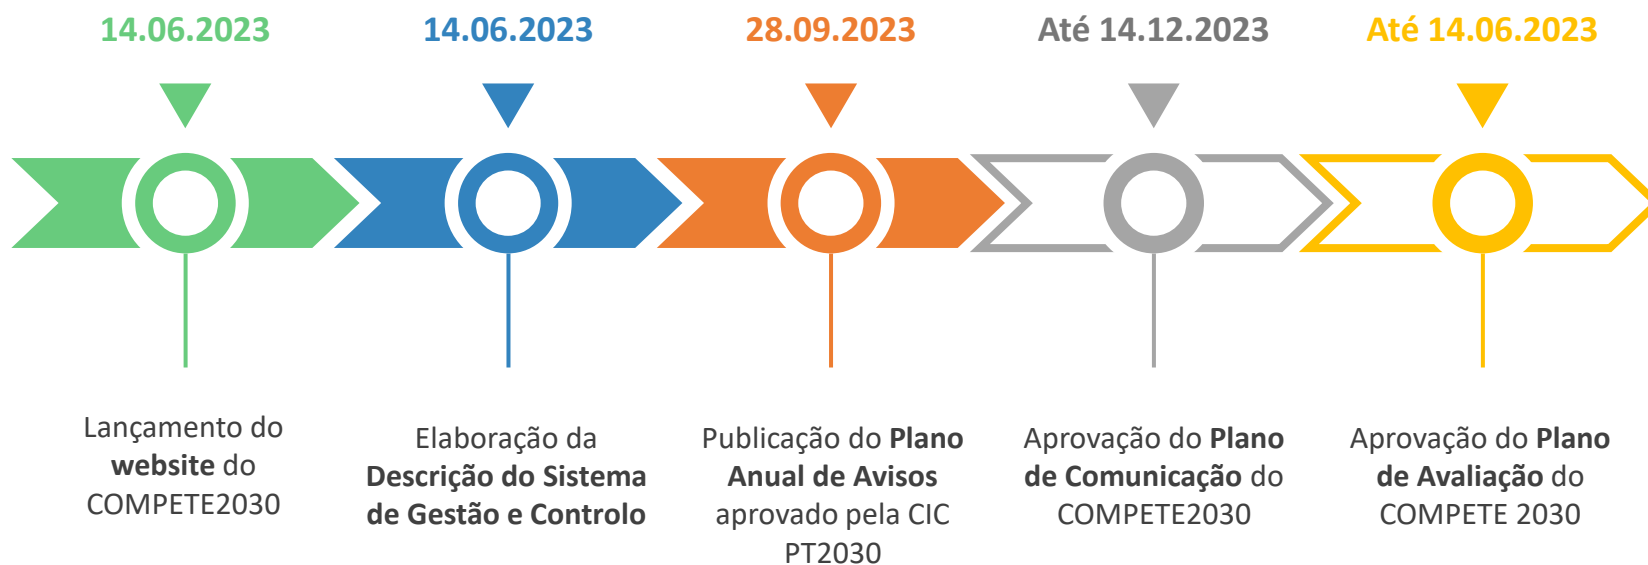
14.06.2023

14.06.2023

28.09.2023

Até 14.12.2023

Até 14.06.2023

Lançamento do **website** do COMPETE2030

Elaboração da **Descrição do Sistema de Gestão e Controlo**

Publicação do **Plano Anual de Avisos** aprovado pela CIC PT2030

Aprovação do **Plano de Comunicação** do COMPETE2030

Aprovação do **Plano de Avaliação** do COMPETE 2030